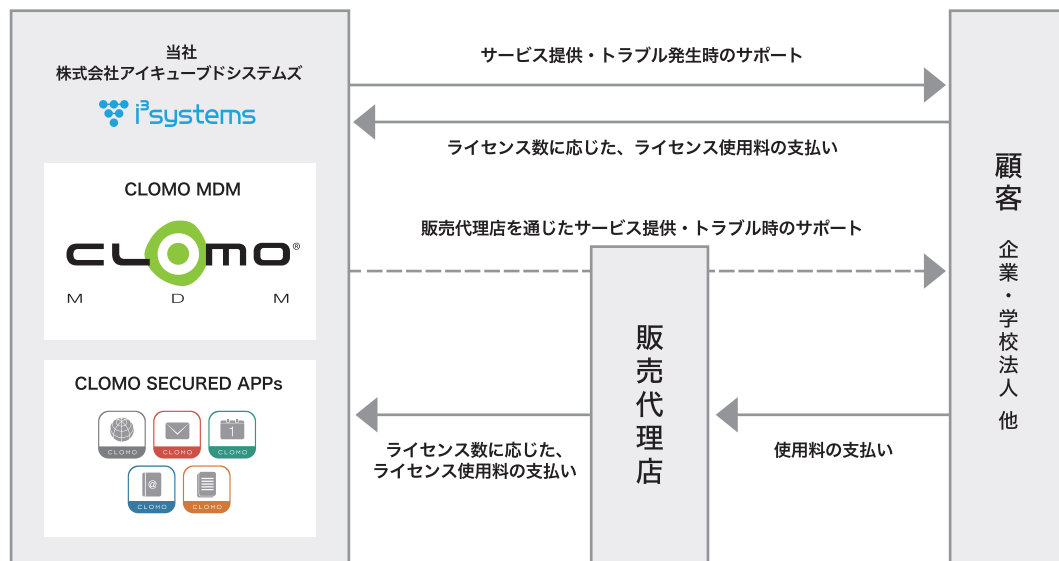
当社
株式会社アイキューブドシステムズ

i³systems

CLOMO MDM

CLOMO
M D M

CLOMO SECURED APPs

CLOMO CLOMO CLOMO
1
@
CLOMO CLOMO

サービス提供・トラブル発生時のサポート

ライセンス数に応じた、ライセンス使用料の支払い

販売代理店を通じたサービス提供・トラブル時のサポート

販売代理店

ライセンス数に応じた、
ライセンス使用料の支払い

使用料の支払い

顧客

企業・学校法人 他